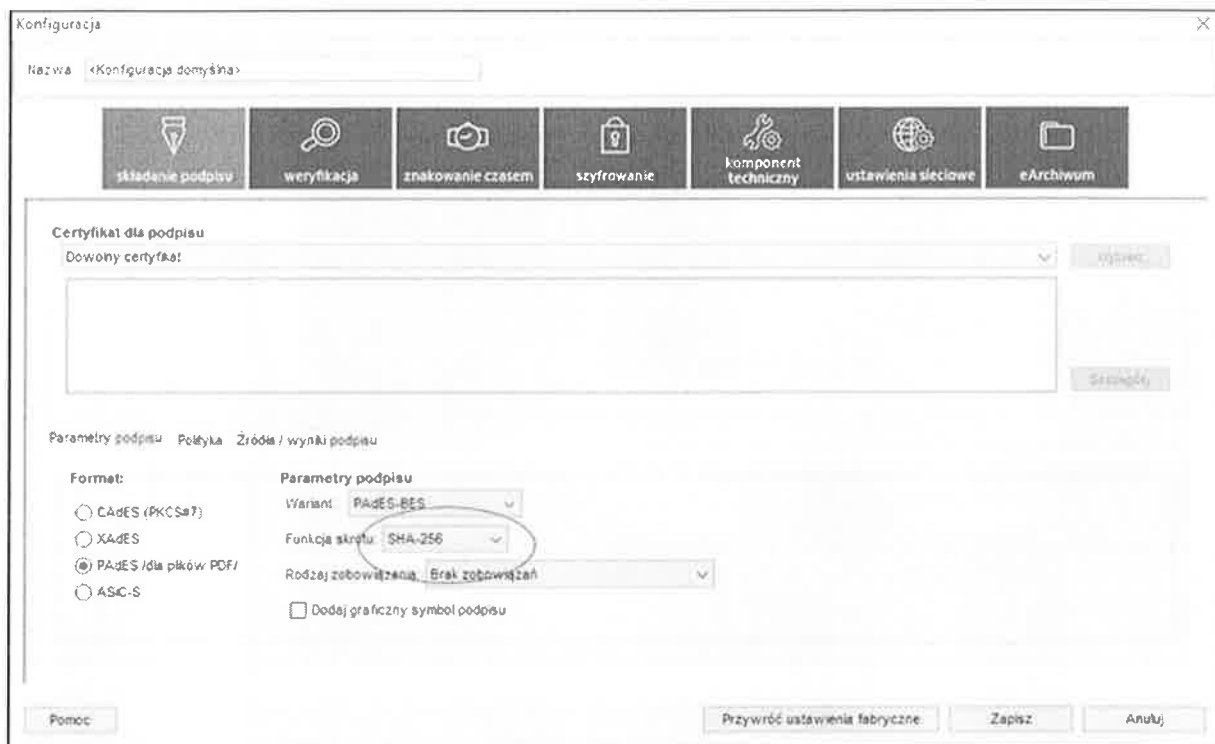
Konfiguracja

Nazwa <Konfiguracja domyślna>

składanie podpisu
weryfikacja
znakowanie czasem
szyfrowanie
komponent techniczny
ustawienia sieciowe
eArchiwum

Certyfikat dla podpisu
Dowolny certyfikat
Wyczyść

Szczegóły

Parametry podpisu Polityka Źródła / wyniki podpisu

Format:
CAdES (PKCS#7)
XAdES
PAdES /dla plików PDF/
ASiC-S

Parametry podpisu
Wariant PAdES-BES
Funkcja skrótu SHA-256
Rodzaj zobowiązania Brak zobowiązań
Dodaj graficzny symbol podpisu

Pomoc
Przywróć ustawienia fabryczne
Zapisz
Anuluj